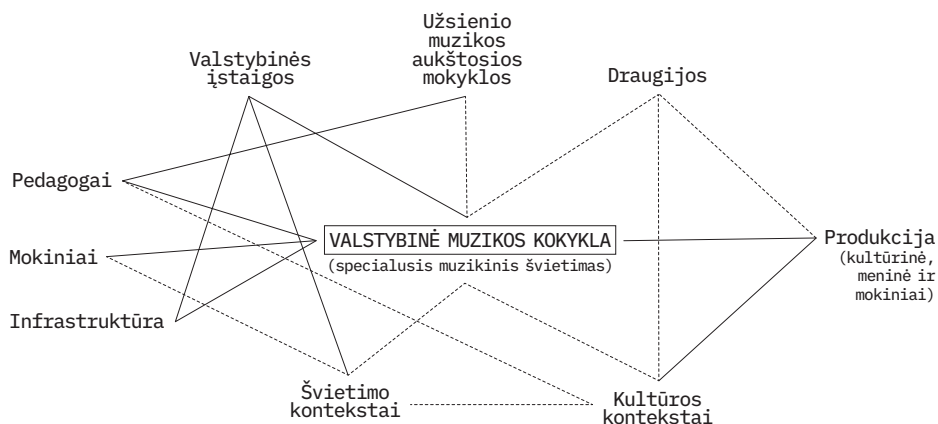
Užsienio muzikos aukštosios mokyklos

Valstybinės įstaigos

Draugijos

Pedagogai

Mokiniai

VALSTYBINĖ MUZIKOS KOKYKLA
(specialusis muzikinis švietimas)

Produkcija
(kultūrinė, meninė ir mokiniai)

Infrastruktūra

Švietimo kontekstai

Kultūros kontekstai